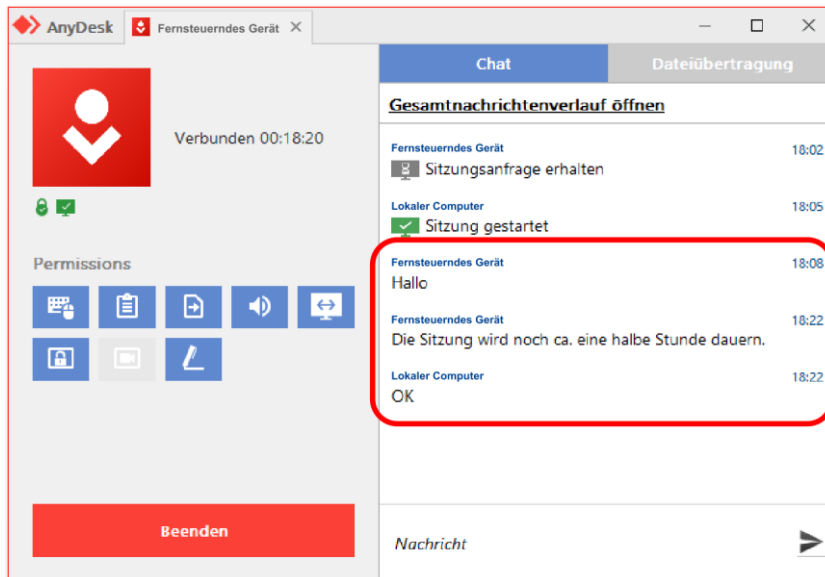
AnyDesk
Fernsteuerndes Gerät ✕

Verbunden 00:18:20

Permissions

Beenden

Chat
Dateiübertragung

Gesamtnachrichtenverlauf öffnen

Fernsteuerndes Gerät 18:02
Sitzungsanfrage erhalten

Lokaler Computer 18:05
Sitzung gestartet

Fernsteuerndes Gerät 18:08
Hallo

Fernsteuerndes Gerät 18:22
Die Sitzung wird noch ca. eine halbe Stunde dauern.

Lokaler Computer 18:22
OK

Nachricht